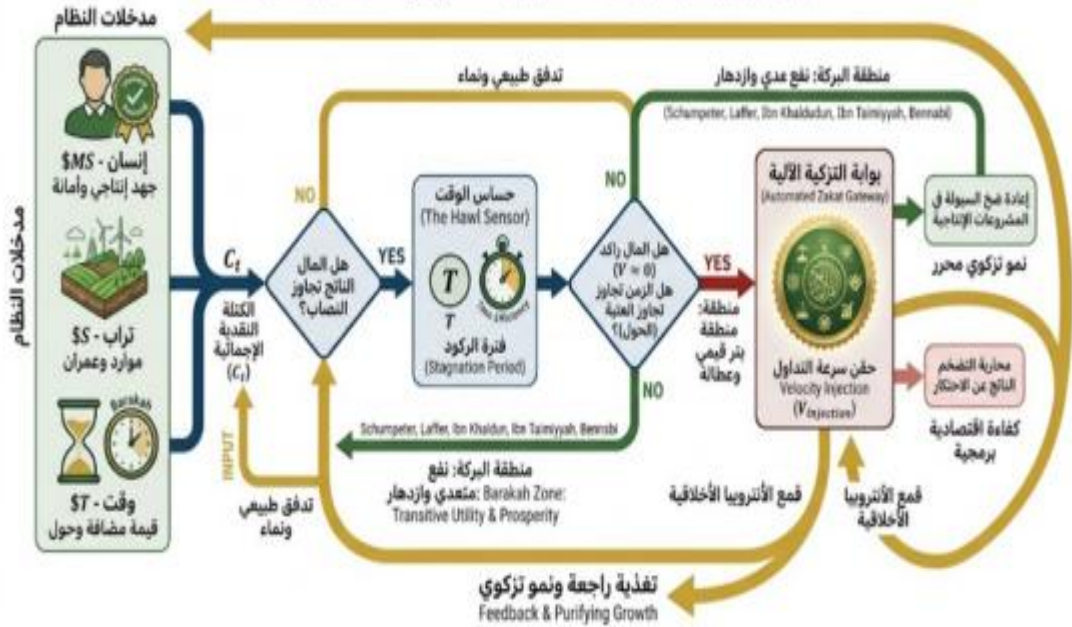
مدخلات النظام

مدخلات النظام

إنسان - $MS$
جهد إنتاجي وأمانة

تراب - $S$
موارد وعمران

Barakah

وقت - $T$
قيمة مضافة وحول

$C_t$

الكتلة النقدية الإجمالية ($C_t$)

INPUT

تدفق طبيعي ونماء

NO

هل المال الناتج تجاوز النصاب؟

YES

تدفق طبيعي ونماء

حساس الوقت
(The Hawl Sensor)

$T$

$T$

فترة الركود
(Stagnation Period)

NO

هل المال راكد ($V \approx 0$) هل الزمن تجاوز تجاوز العتبة (الحول)؟

NO

YES

منطقة: منطقة بتر قيمي وعطالة

منطقة البركة: نفع عدي وازدهار
(Schumpeter, Laffer, Ibn Khaldudun, Ibn Taimiyyah, Bennabi)

بوابة التزكية الآلية
(Automated Zakat Gateway)

حقن سرعة التداول
Velocity Injection
($V_{injection}$)

إعادة ضخ السيولة في المشروعات الإنتاجية

نمو تزكوي محرر

محاربة التضخم الناتج عن الاحتكار

كفاءة اقتصادية برمجية

Schumpeter, Laffer, Ibn Khaldun, Ibn Taimiyyah, Bennabi

منطقة البركة: نفع متعدي وازدهار
Barakah Zone: Transitive Utility & Prosperity

قمع الأنتروبيا الأخلاقية

قمع الأنتروبيا الأخلاقية

تغذية راجعة ونمو تزكوي
Feedback & Purifying Growth